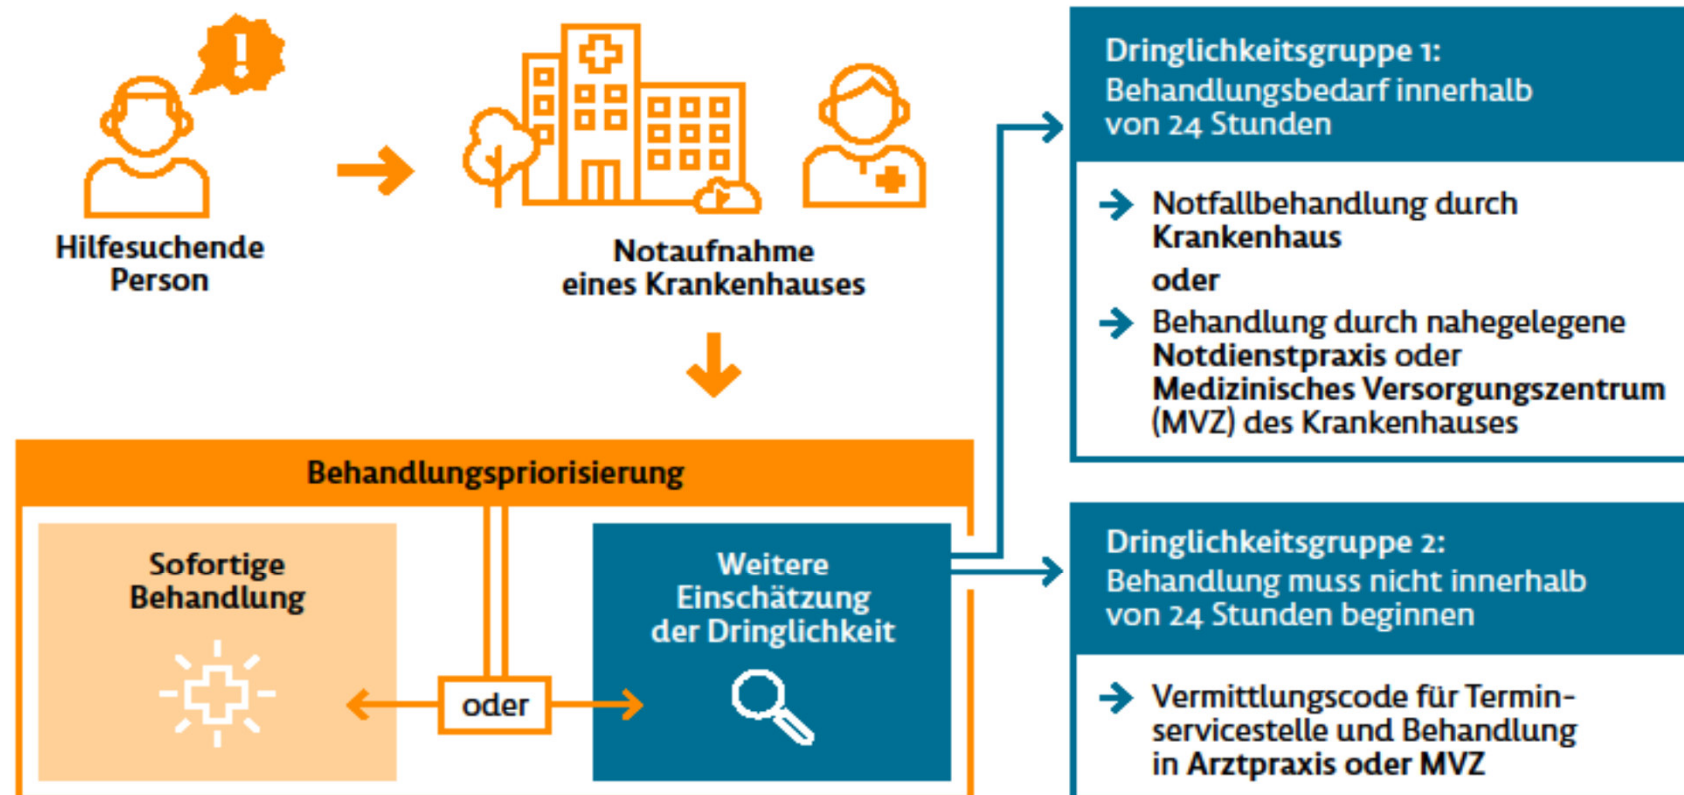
Hilfesuchende Person

Notaufnahme eines Krankenhauses

Behandlungspriorisierung

Sofortige Behandlung

oder

Weitere Einschätzung der Dringlichkeit

Dringlichkeitsgruppe 1: Behandlungsbedarf innerhalb von 24 Stunden

Notfallbehandlung durch Krankenhaus

oder

Behandlung durch nahegelegene Notdienstpraxis oder Medizinisches Versorgungszentrum (MVZ) des Krankenhauses

Dringlichkeitsgruppe 2: Behandlung muss nicht innerhalb von 24 Stunden beginnen

Vermittlungscode für Terminservicestelle und Behandlung in Arztpraxis oder MVZ